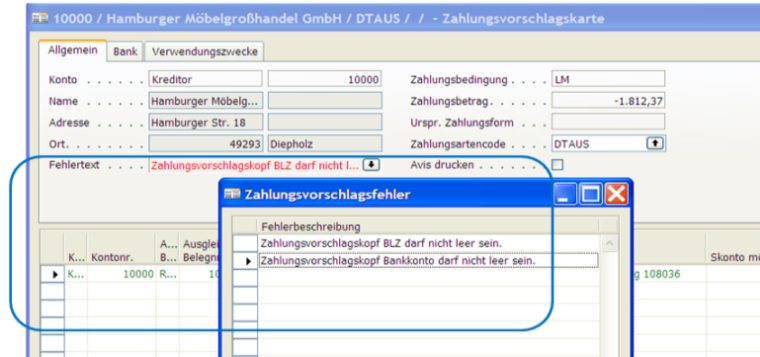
10000 / Hamburger Möbelgroßhandel GmbH / DTAUS / / - Zahlungsvorschlagskarte

Allgemein | Bank | Verwendungszwecke

Konto . . . . . . Kreditor | 10000
Name . . . . . . Hamburger Möbelg...
Adresse . . . . . Hamburger Str. 18
Ort. . . . . . . . 49293 | Diepholz
Fehlertext . . . . Zahlungsvorschlagskopf BLZ darf nicht l...

Zahlungsbedingung . . LM
Zahlungsbetrag. . . . . -1.812,37
Urspr. Zahlungsform
Zahlungsartencode . . . . DTAUS
Avis drucken . . . . . .

| K... | Kontonr. | A... B... | Ausgle Belegn |
|---|---|---|---|
| K... | 10000 | R... | 10 |

g 108036

Skonto m

Zahlungsvorschlagsfehler

| Fehlerbeschreibung |
|---|
| Zahlungsvorschlagskopf BLZ darf nicht leer sein. |
| Zahlungsvorschlagskopf Bankkonto darf nicht leer sein. |